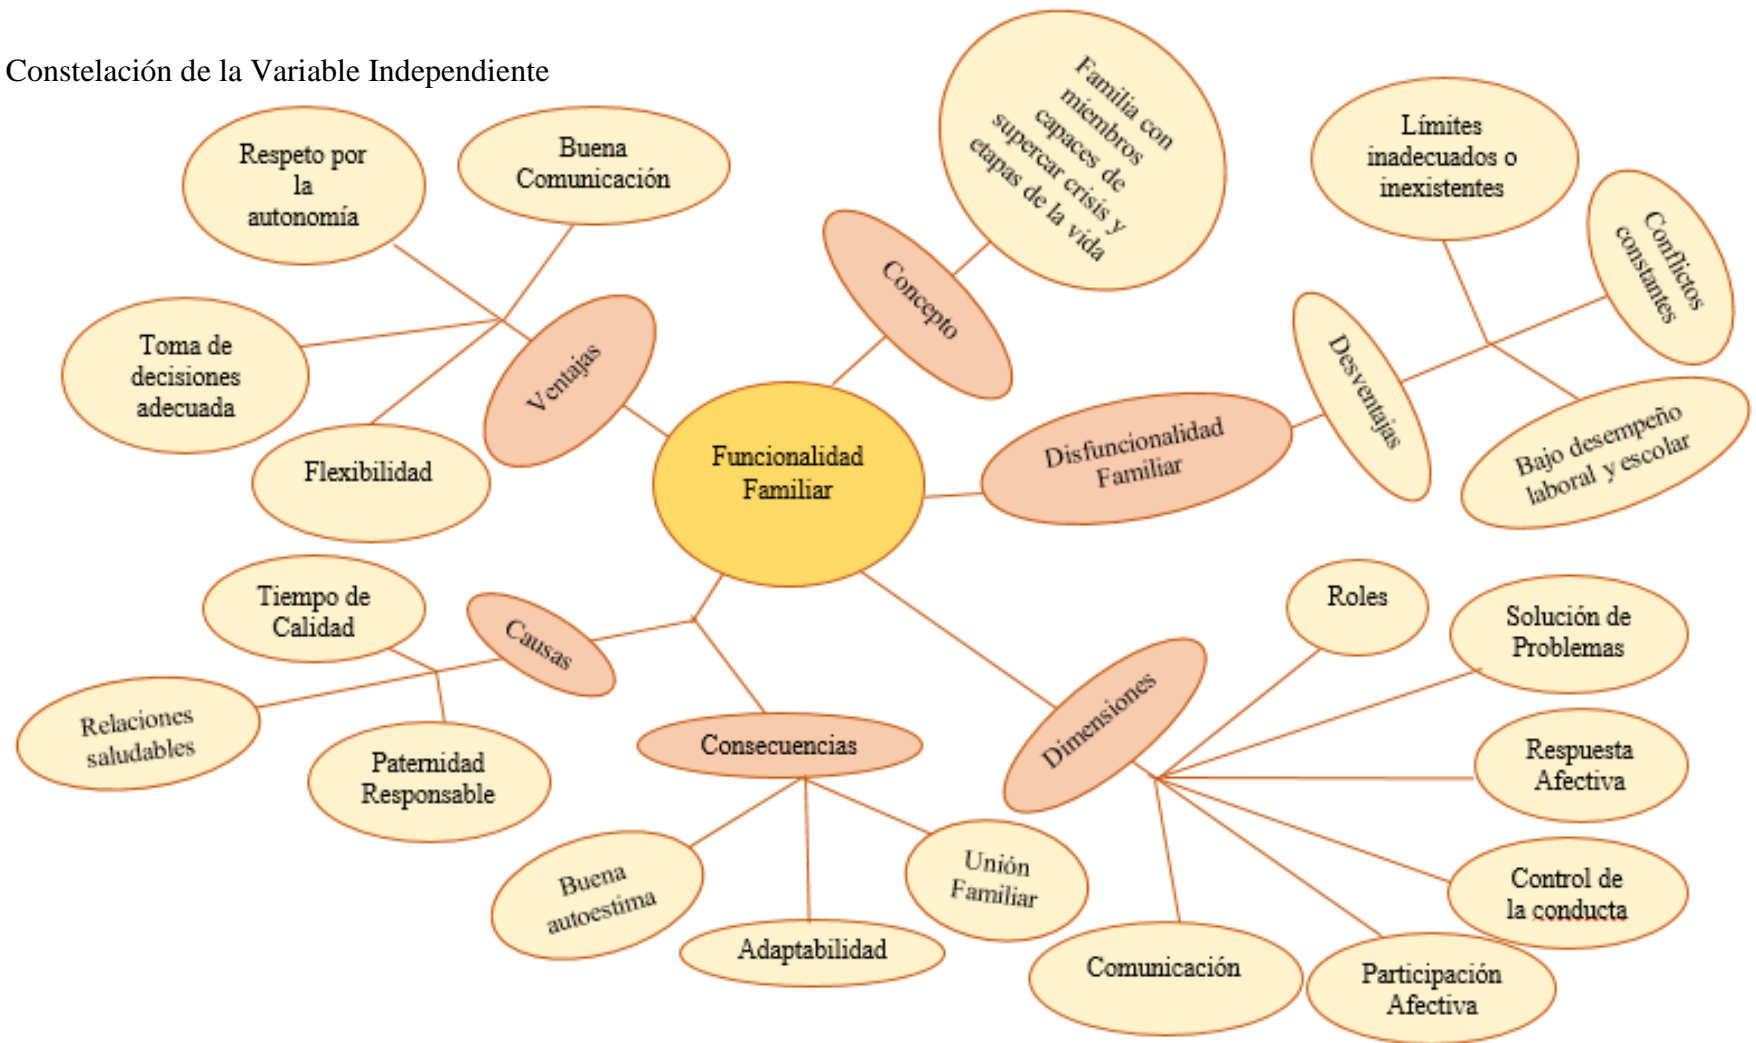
Constelación de la Variable Independiente

Funcionalidad Familiar

Ventajas
Respeto por la autonomía
Buena Comunicación
Toma de decisiones adecuada
Flexibilidad

Concepto
Familia con miembros capaces de supercar crisis y etapas de la vida

Disfuncionalidad Familiar
Desventajas
Límites inadecuados o inexistentes
Conflictos constantes
Bajo desempeño laboral y escolar

Causas
Tiempo de Calidad
Relaciones saludables
Paternidad Responsable

Consecuencias
Buena autoestima
Adaptabilidad
Unión Familiar

Dimensiones
Roles
Solución de Problemas
Respuesta Afectiva
Control de la conducta
Participación Afectiva
Comunicación